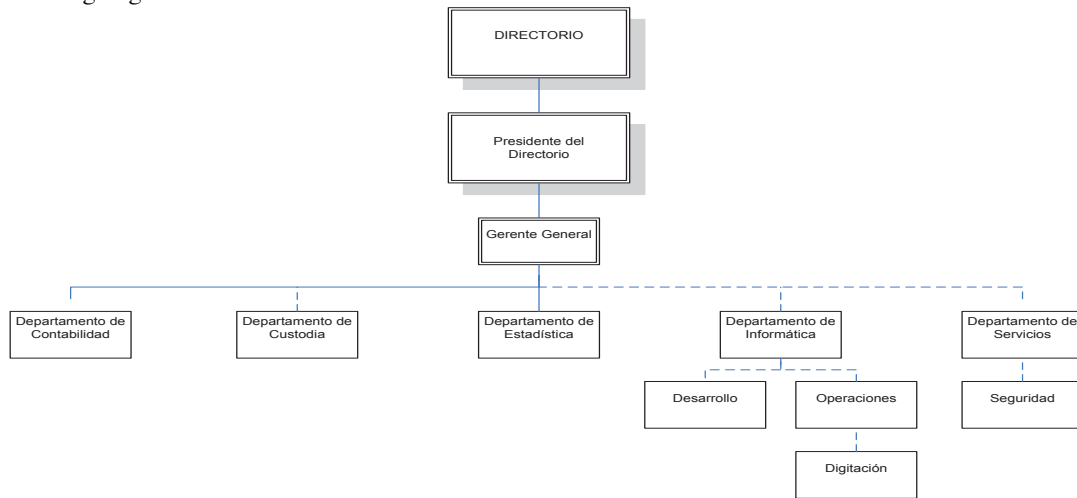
DIRECTORIO

Presidente del Directorio

Gerente General

Departamento de Contabilidad

Departamento de Custodia

Departamento de Estadística

Departamento de Informática

Departamento de Servicios

Desarrollo

Operaciones

Seguridad

Digitación